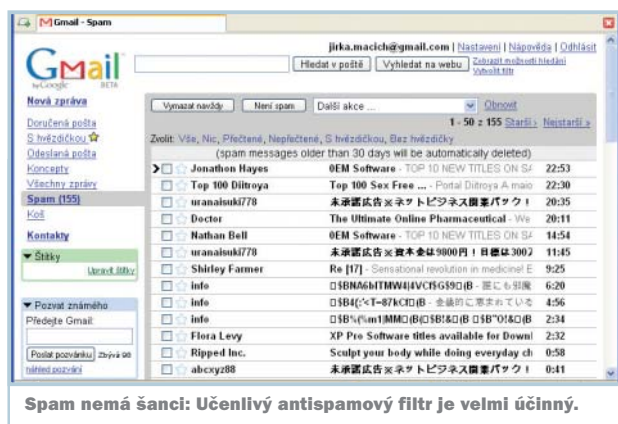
Gmail - Spam

jirka.macich@gmail.com | Nastavení | Nápověda | Odhlásit

Gmail by Google BETA

Hledat v poště | Vyhledat na webu | Zobrazit možnosti hledání | Vytvořit filtr

Nová zpráva

Doručená pošta
S hvězdičkou
Odeslaná pošta
Koncepty
Všechny zprávy
Spam (155)
Koš

Kontakty

Štítky
Upravit štítky

Pozvat známého
Předejte Gmail:
Poslat pozvánku | Zbývá 98
náhled pozvání

Vymazat navždy | Není spam | Další akce ... | Obnovit

1 - 50 z 155 Starší › Nejstarší »

Zvolit: Vše, Nic, Přečtené, Nepřečtené, S hvězdičkou, Bez hvězdičky

(spam messages older than 30 days will be automatically deleted)

| Od | Předmět | Čas |
|---|---|---|
| Jonathon Hayes | OEM Software - TOP 10 NEW TITLES ON S/ | 22:53 |
| Top 100 Diitroya | Top 100 Sex Free ... - Portal Diitroya A maio | 22:30 |
| uranaisuki778 | 未承諾広告※ネットビジネス開業パック！ | 20:35 |
| Doctor | The Ultimate Online Pharmaceutical - We | 20:11 |
| Nathan Bell | OEM Software - TOP 10 NEW TITLES ON S/ | 14:54 |
| uranaisuki778 | 未承諾広告※資本金は9800円！目標は3002 | 11:45 |
| Shirley Farmer | Re [17] - Sensational revolution in medicine! E | 9:25 |
| info | O$BNA6bITMW4|4VC f$G$9O(B - 匿にも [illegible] | 6:20 |
| info | O$B4{:<T=87kCfO(B - 金儲的に恵まれている | 4:56 |
| info | O$B%(%m1|MMO(B|O$B!&O(B O$B"O!&O(B | 2:34 |
| Flora Levy | XP Pro Software titles available for Downl | 2:32 |
| Ripped Inc. | Sculpt your body while doing everyday ch | 0:58 |
| abcxyz88 | 未承諾広告※ネットビジネス開業パック！ | 0:41 |

Spam nemá šanci: Učenlivý antispamový filtr je velmi účinný.